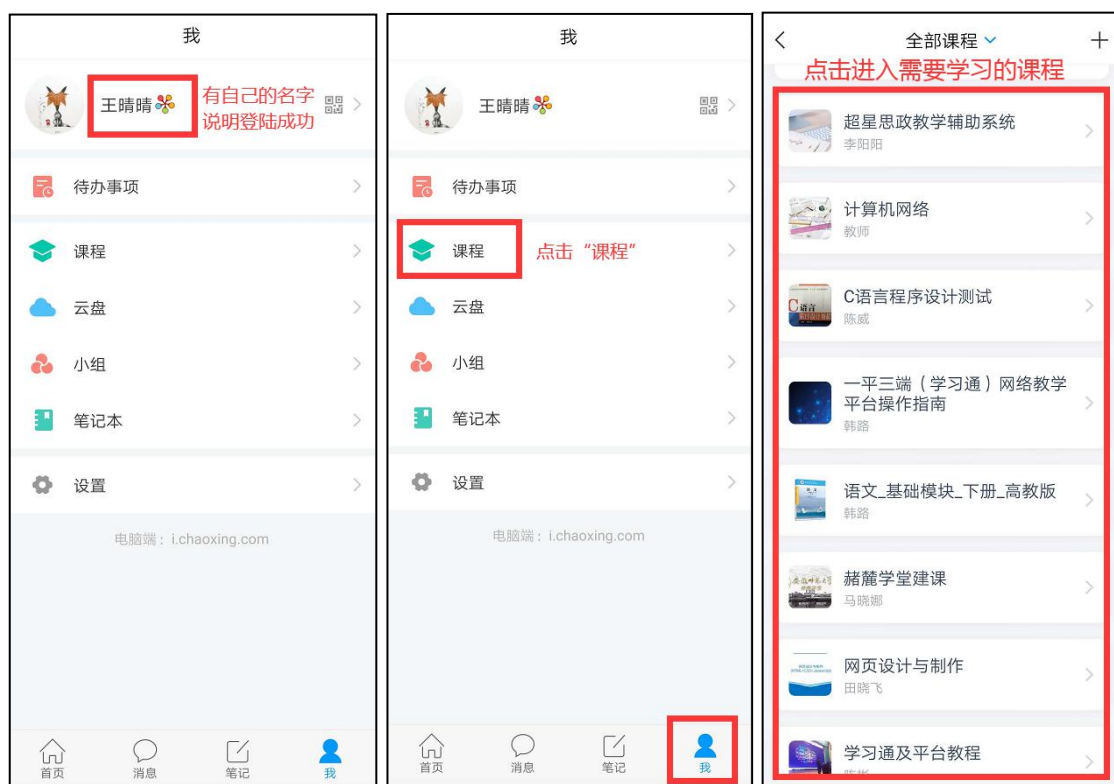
我

王晴晴

有自己的名字说明登陆成功

待办事项

课程

云盘

小组

笔记本

设置

电脑端：i.chaoxing.com

首页 消息 笔记 我

我

王晴晴

待办事项

课程

点击“课程”

云盘

小组

笔记本

设置

电脑端：i.chaoxing.com

首页 消息 笔记 我

<

全部课程

+

点击进入需要学习的课程

超星思政教学辅助系统
李阳阳

计算机网络
教师

C语言程序设计测试
陈威

一平三端（学习通）网络教学平台操作指南
韩路

语文_基础模块_下册_高教版
韩路

赭麓学堂建课
马晓娜

网页设计与制作
田晓飞

学习通及平台教程
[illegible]